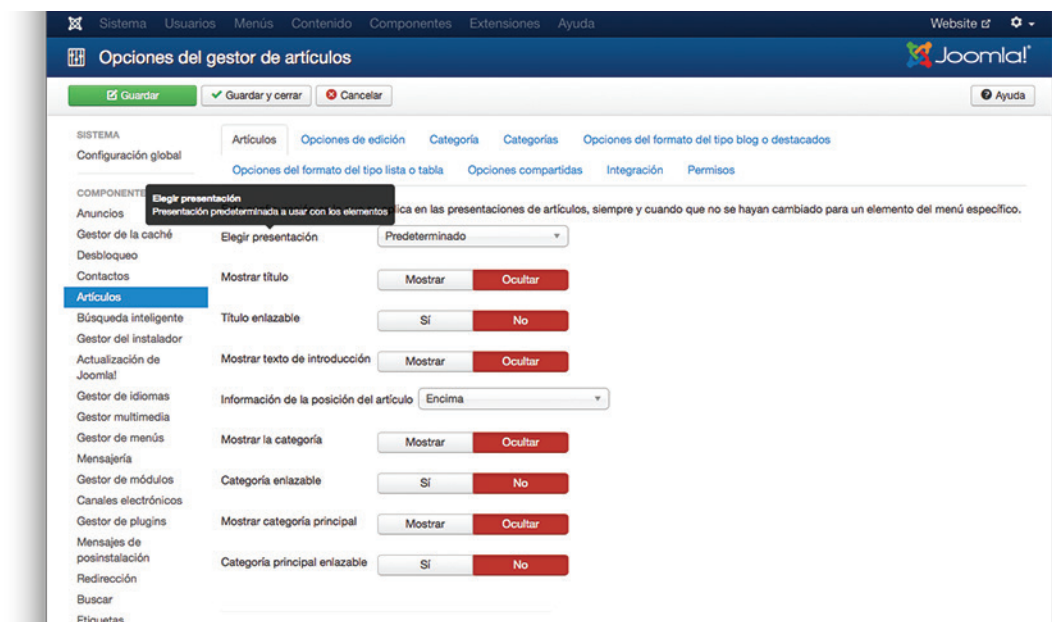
Sistema Usuarios Menús Contenido Componentes Extensiones Ayuda

Website ⚙

Opciones del gestor de artículos

Joomla!

Guardar ✔ Guardar y cerrar Cancelar

Ayuda

SISTEMA
Configuración global

COMPONENTES
Anuncios
Gestor de la caché
Desbloqueo
Contactos
Artículos
Búsqueda inteligente
Gestor del instalador
Actualización de Joomla!
Gestor de idiomas
Gestor multimedia
Gestor de menús
Mensajería
Gestor de módulos
Canales electrónicos
Gestor de plugins
Mensajes de posinstalación
Redirección
Buscar
Etiquetas

Artículos | Opciones de edición | Categoría | Categorías | Opciones del formato del tipo blog o destacados | Opciones del formato del tipo lista o tabla | Opciones compartidas | Integración | Permisos

Elegir presentación
Presentación predeterminada a usar con los elementos

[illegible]ica en las presentaciones de artículos, siempre y cuando que no se hayan cambiado para un elemento del menú específico.

Elegir presentación | Predeterminado

Mostrar título | Mostrar | Ocultar

Título enlazable | Sí | No

Mostrar texto de introducción | Mostrar | Ocultar

Información de la posición del artículo | Encima

Mostrar la categoría | Mostrar | Ocultar

Categoría enlazable | Sí | No

Mostrar categoría principal | Mostrar | Ocultar

Categoría principal enlazable | Sí | No